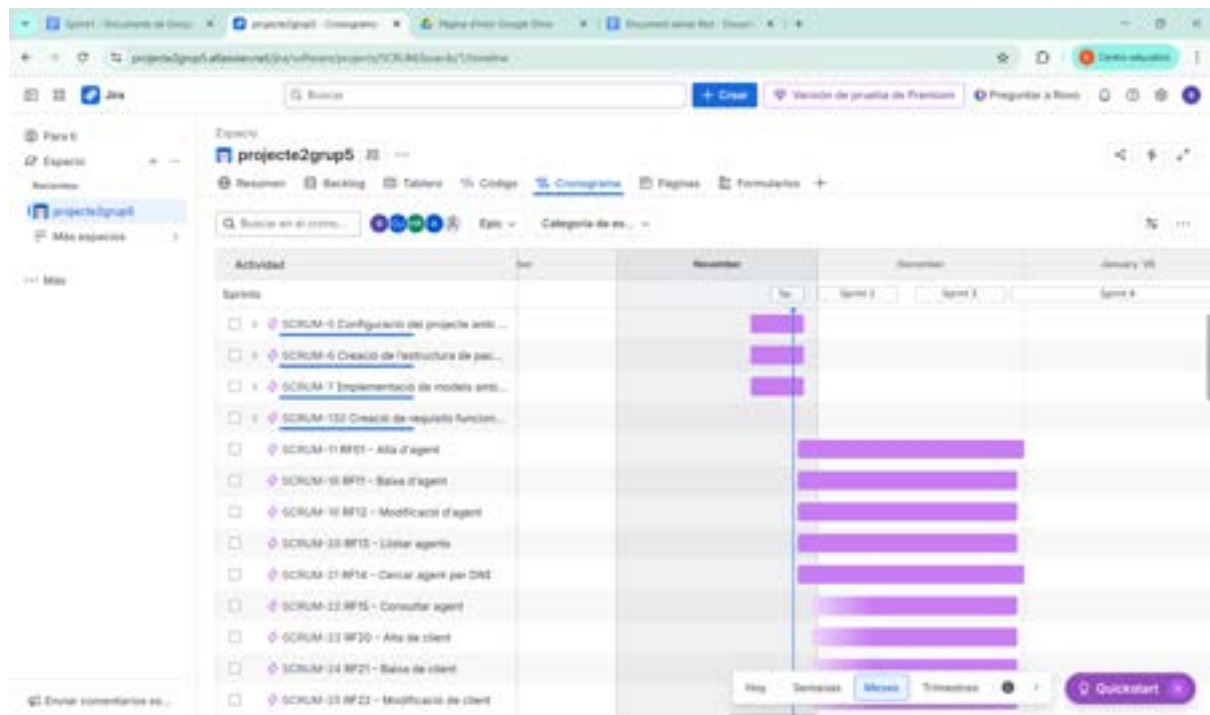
Sprint1 - Documento de Goog... × projecte2grup5 - Cronograma × Página d'inici Google Drive × Document sense títol - Docum... × +

projecte2grup5.atlassian.net/jira/software/projects/SCRUM/boards/1/timeline

Centro educativo

Jira

Q Buscar

+ Crear

Versión de prueba de Premium

Preguntar a Rovo

Para ti
Espacios
Recientes
projecte2grup5
Más espacios
Más

Espacio
projecte2grup5

Resumen Backlog Tablero Código Cronograma Páginas Formularios +

Q Buscar en el crono...
Epic
Categoría de es...

Actividad
Sprints

November December January '26

Sc... Sprint 2 Sprint 3 Sprint 4

SCRUM-5 Configuració del projecte amb ...
SCRUM-6 Creació de l'estructura de paq...
SCRUM-7 Implementació de models amb...
SCRUM-132 Creació de requisits funcion...
SCRUM-11 RF01 - Alta d'agent
SCRUM-18 RF11 - Baixa d'agent
SCRUM-19 RF12 - Modificació d'agent
SCRUM-20 RF13 - Llistar agents
SCRUM-21 RF14 - Cercar agent per DNI
SCRUM-22 RF15 - Consultar agent
SCRUM-23 RF20 - Alta de client
SCRUM-24 RF21 - Baixa de client
SCRUM-25 RF22 - Modificació de client

Hoy Semanas Meses Trimestres

Quickstart

Enviar comentarios so...